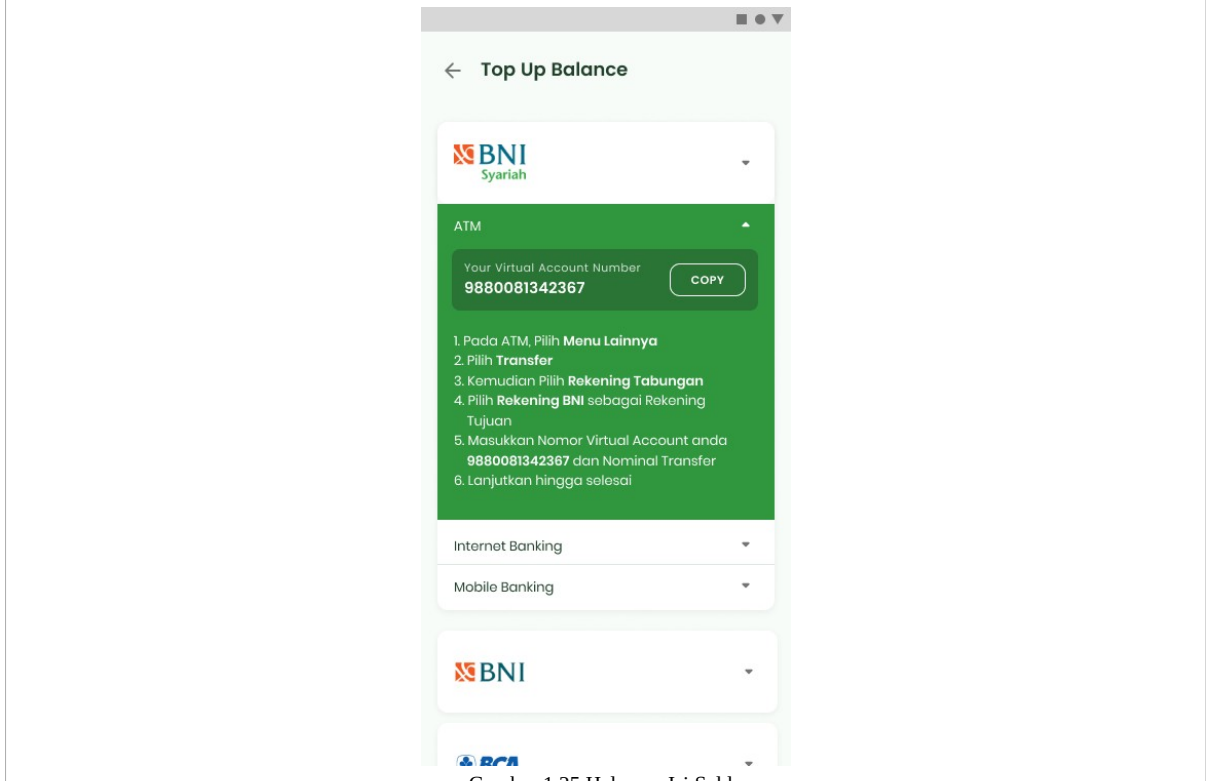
← Top Up Balance

BNI Syariah

ATM

Your Virtual Account Number
9880081342367
COPY

1. Pada ATM, Pilih **Menu Lainnya**
2. Pilih **Transfer**
3. Kemudian Pilih **Rekening Tabungan**
4. Pilih **Rekening BNI** sebagai Rekening Tujuan
5. Masukkan Nomor Virtual Account anda **9880081342367** dan Nominal Transfer
6. Lanjutkan hingga selesai

Internet Banking

Mobile Banking

BNI

BCA

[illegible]